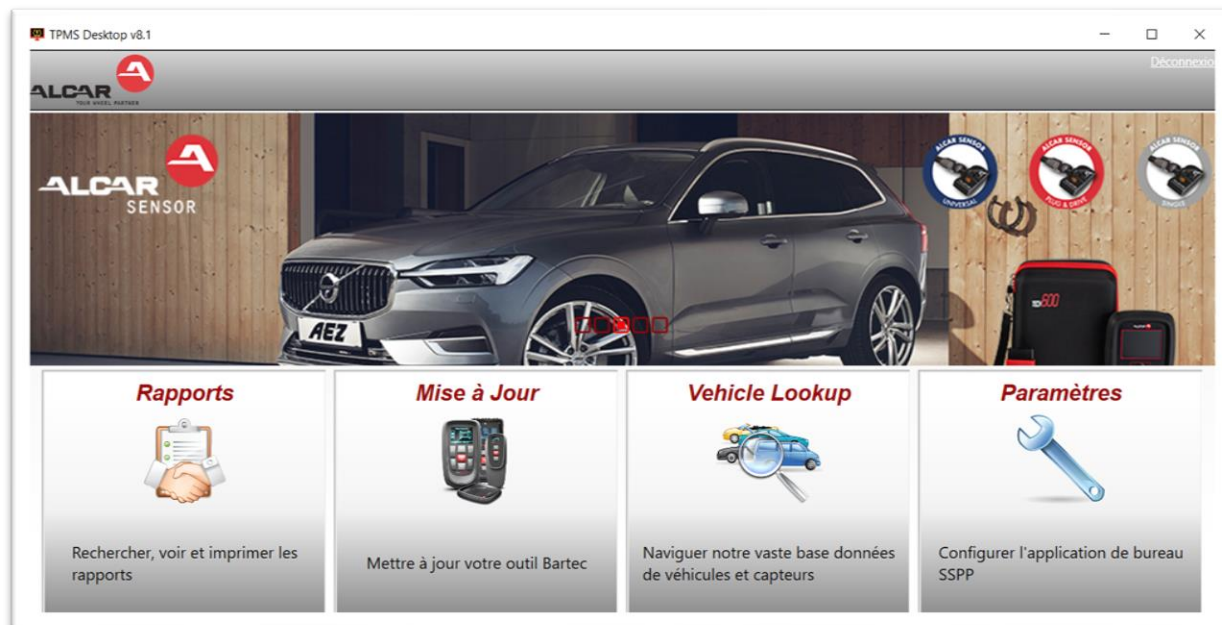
TPMS Desktop v8.1

ALCAR
YOUR WHEEL PARTNER

Déconnexio

ALCAR
SENSOR

ALCAR SENSOR UNIVERSAL

ALCAR SENSOR PLUG & DRIVE

ALCAR SENSOR SINGLE

TECH600

AEZ

Rapports

Rechercher, voir et imprimer les rapports

Mise à Jour

Mettre à jour votre outil Bartec

Vehicle Lookup

Naviguer notre vaste base données de véhicules et capteurs

Paramètres

Configurer l'application de bureau SSPP